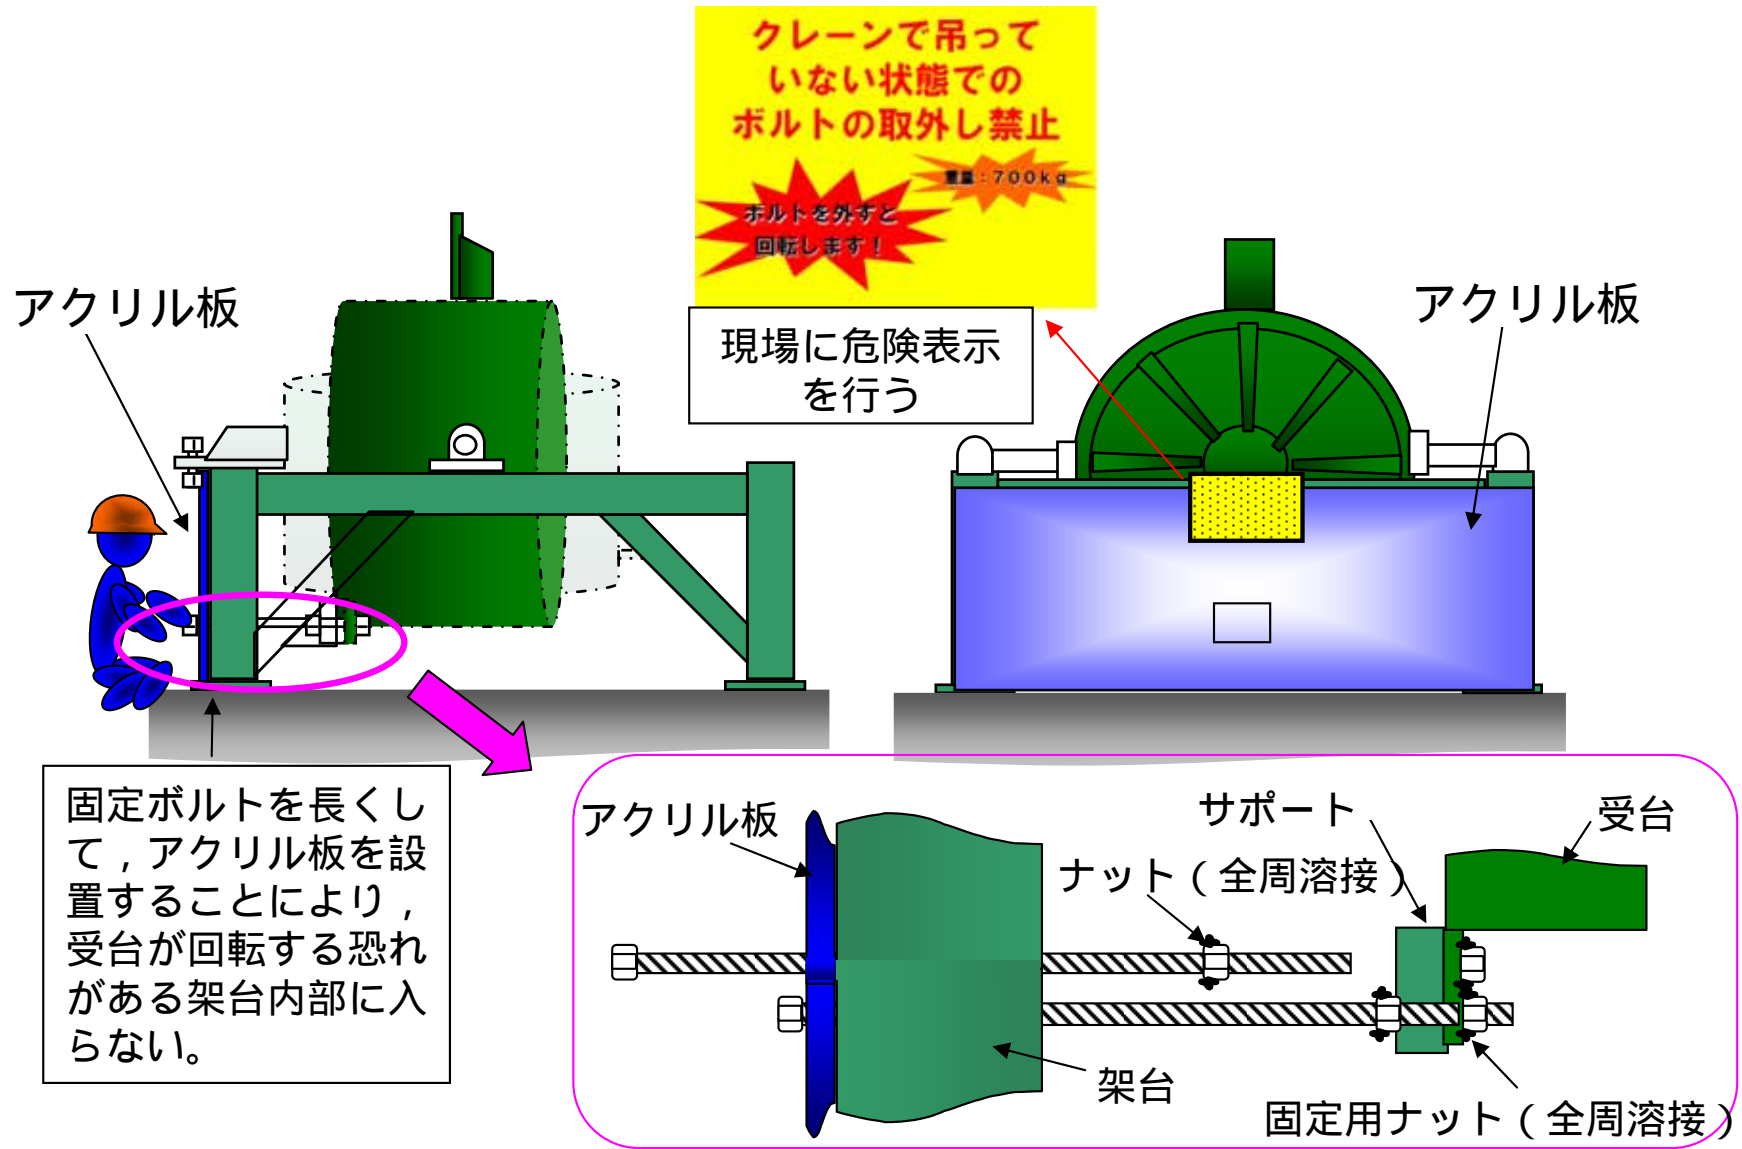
クレーンで吊って
いない状態での
ボルトの取外し禁止

重量：700kg

ボルトを外すと
回転します！

アクリル板

現場に危険表示
を行う

アクリル板

固定ボルトを長くして，アクリル板を設置することにより，受台が回転する恐れがある架台内部に入らない。

アクリル板

サポート

受台

ナット（全周溶接）

架台

固定用ナット（全周溶接）